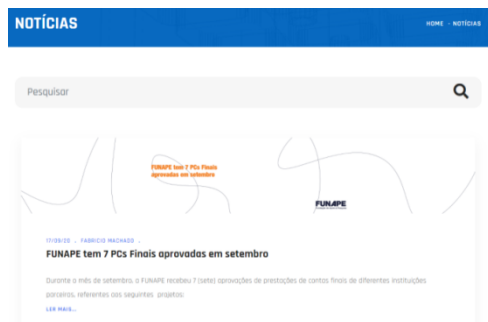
NOTÍCIAS

HOME › NOTÍCIAS

Pesquisar

FUNAPE tem 7 PCs Finais aprovadas em setembro

FUNAPE

17/09/25 . FABRICIO MACHADO .

FUNAPE tem 7 PCs Finais aprovadas em setembro

Durante o mês de setembro, a FUNAPE recebeu 7 (sete) aprovações de prestações de contas finais de diferentes instituições parceiras, referentes aos seguintes projetos:

LER MAIS...